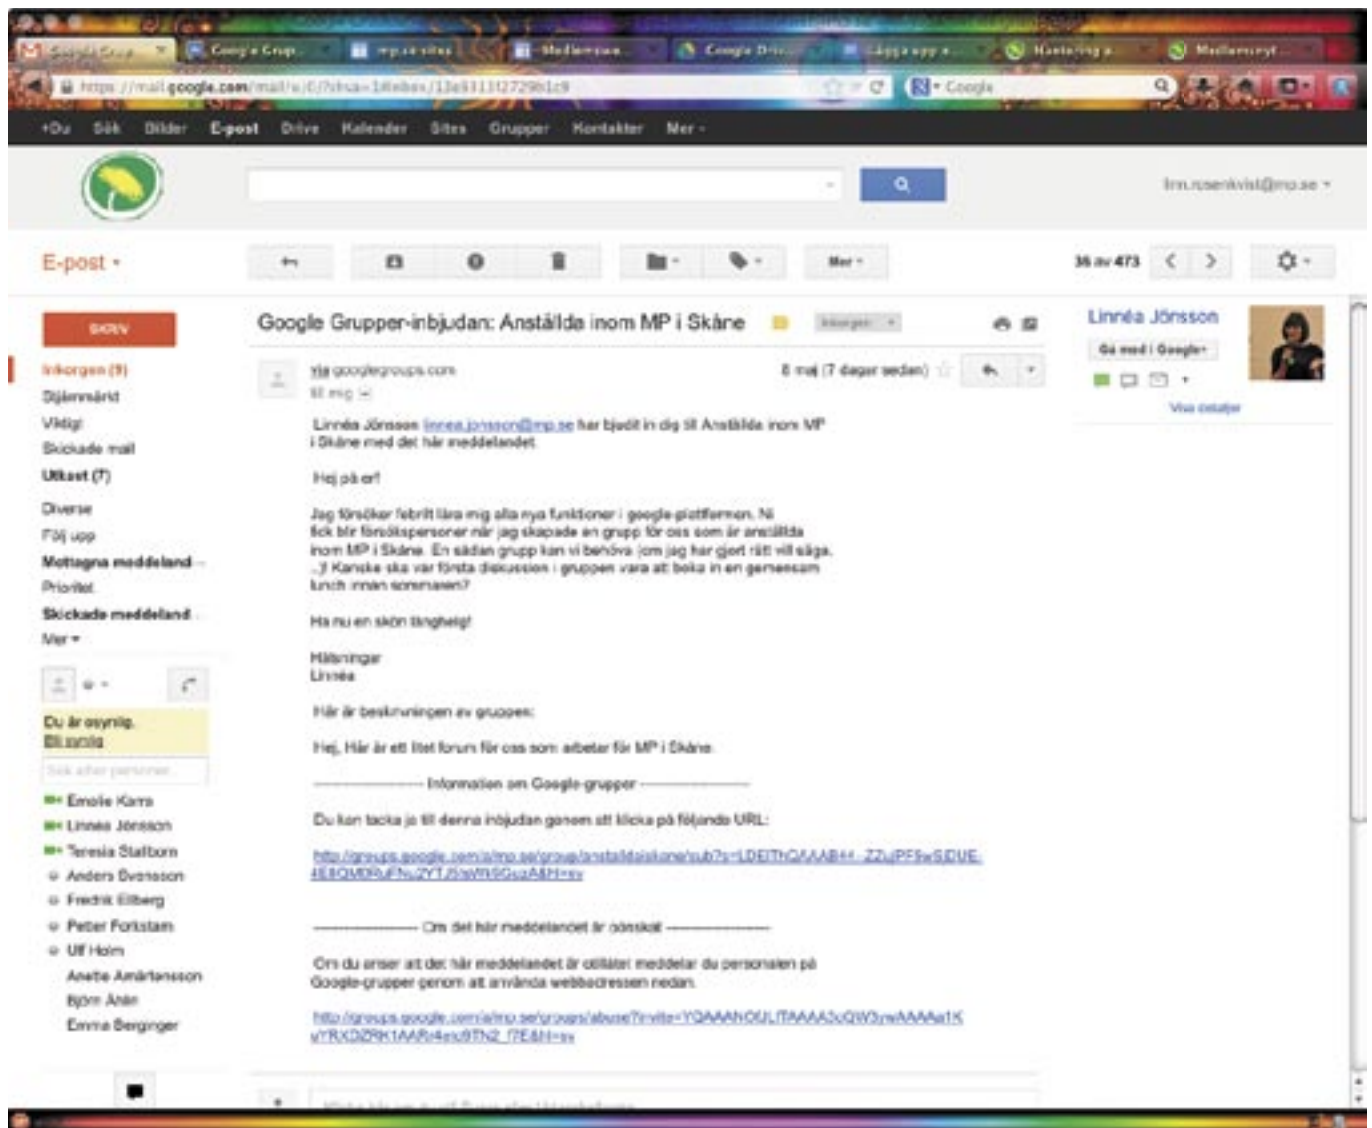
https://mail.google.com/mail/u/0/?shva=1#inbox/13e8313127290c9

+Du Sök Bilder E-post Drive Kalender Sites Grupper Kontakter Mer

lrm.rosenkvist@mp.se

E-post

Mer

36 av 473

SKRIV

Inkorgen (9)
Stjärnmärkt
Viktigt
Skickade mail
Utkast (7)
Diverse
Följ upp
Mottagna meddeland
Prioritet
Skickade meddeland
Mer

Du är osynlig.
Bli synlig

Sök efter personer

Emelie Karra
Linnea Jönsson
Teresia Stallborn
Anders Svensson
Fredrik Ellberg
Peter Forlstam
Ulf Holm
Anette Amartensson
Björn Ahlin
Emma Berginger

Google Grupper-inbjudan: Anställda inom MP i Skåne

Inkorgen

via googlegroups.com
till mig

8 maj (7 dagar sedan)

Linnéa Jönsson linnea.jonsson@mp.se har bjudit in dig till Anställda inom MP i Skåne med det här meddelandet:

Hej på er!

Jag försöker febrilt lära mig alla nya funktioner i google-plattformen. Ni fick bli försökspersoner när jag skapade en grupp för oss som är anställda inom MP i Skåne. En sådan grupp kan vi behöva (om jag har gjort rätt vill säga. ..)! Kanske ska var första diskussion i gruppen vara att boka in en gemensam lunch innan sommaren?

Ha nu en skön långhelg!

Hälsningar
Linnéa

Här är beskrivningen av gruppen:

Hej, Här är ett litet forum för oss som arbetar för MP i Skåne.

---------- Information om Google-grupper ----------

Du kan tacka ja till denna inbjudan genom att klicka på följande URL:

http://groups.google.com/a/mp.se/group/anstalldaiskane/sub?s=LDEIThQAAAB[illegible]

---------- Om det här meddelandet är oönskat ----------

Om du anser att det här meddelandet är olämpligt meddelar du personalen på Google-grupper genom att använda webbadressen nedan.

http://groups.google.com/a/mp.se/groups/abuse?invite=YQAAANOUL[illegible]

Linnéa Jönsson
Gå med i Google+
Visa detaljer